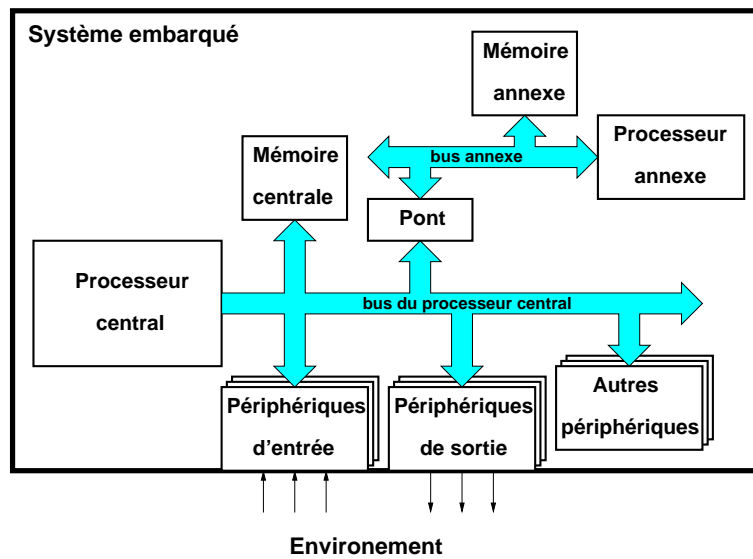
Système embarqué

Mémoire annexe

Mémoire centrale

bus annexe

Processeur annexe

Pont

Processeur central

bus du processeur central

Autres périphériques

Périphériques d'entrée

Périphériques de sortie

Environement